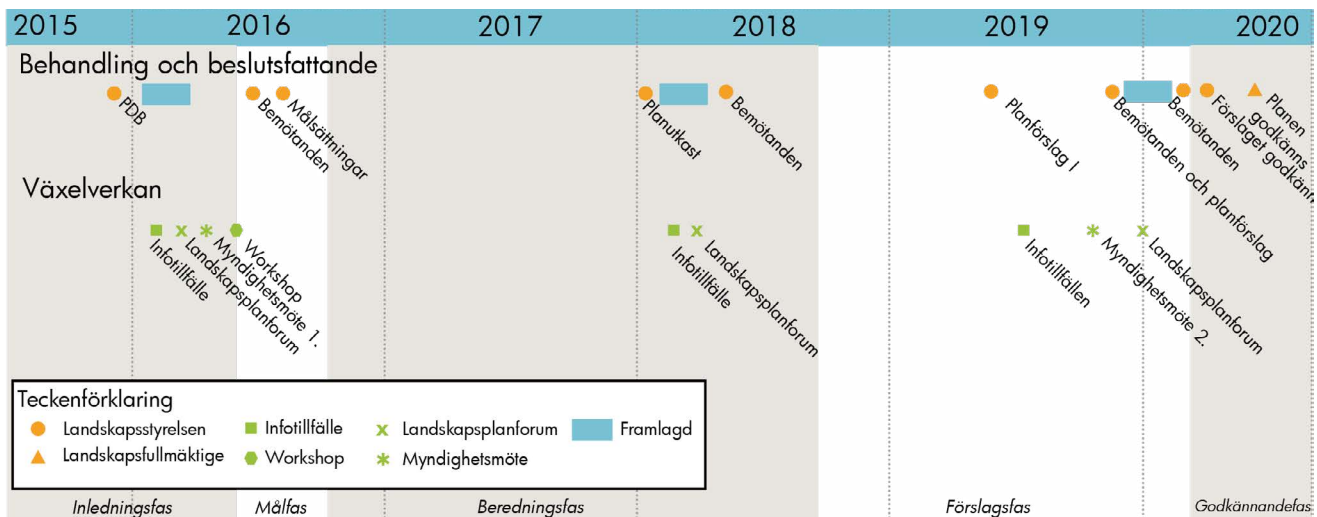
2015 2016 2017 2018 2019 2020

Behandling och beslutsfattande

PDB
Bemötanden
Målsättningar
Planutkast
Bemötanden
Planförslag I
Bemötanden och planförslag
Bemötanden
Förslaget godkänn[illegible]
Planen godkänns

Växelverkan

Infotillfälle
Landskapsplanforum
Myndighetsmöte 1.
Workshop
Infotillfälle
Landskapsplanforum
Infotillfällen
Myndighetsmöte 2.
Landskapsplanforum

Teckenförklaring
Landskapsstyrelsen
Landskapsfullmäktige
Infotillfälle
Workshop
Landskapsplanforum
Myndighetsmöte
Framlagd

Inledningsfas
Målfas
Beredningsfas
Förslagsfas
Godkännandefas